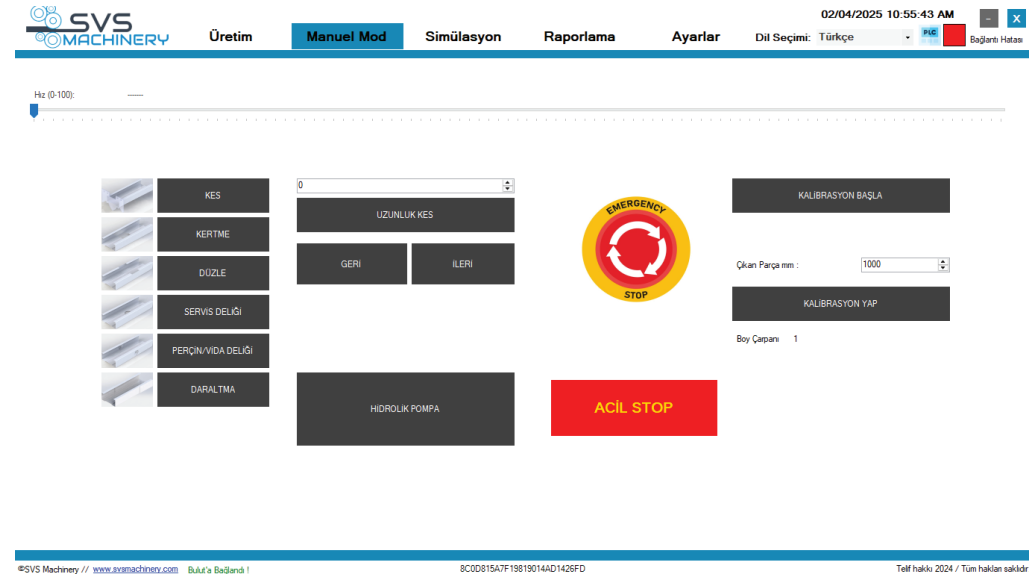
SVS MACHINERY

Üretim Manuel Mod Simülasyon Raporlama Ayarlar

02/04/2025 10:55:43 AM

Dil Seçimi: Türkçe

PLC

Bağlantı Hatası

- X

Hız (0-100): ------

KES

KERTME

DÜZLE

SERVİS DELİĞİ

PERÇİN/VİDA DELİĞİ

DARALTMA

0

UZUNLUK KES

GERİ

İLERİ

HİDROLİK POMPA

EMERGENCY

STOP

ACİL STOP

KALİBRASYON BAŞLA

Çıkan Parça mm : 1000

KALİBRASYON YAP

Boy Çarpanı 1

©SVS Machinery // www.svsmachinery.com Bulut'a Bağlandı !

8C0D815A7F19819014AD1426FD

Telif hakkı 2024 / Tüm hakları saklıdır